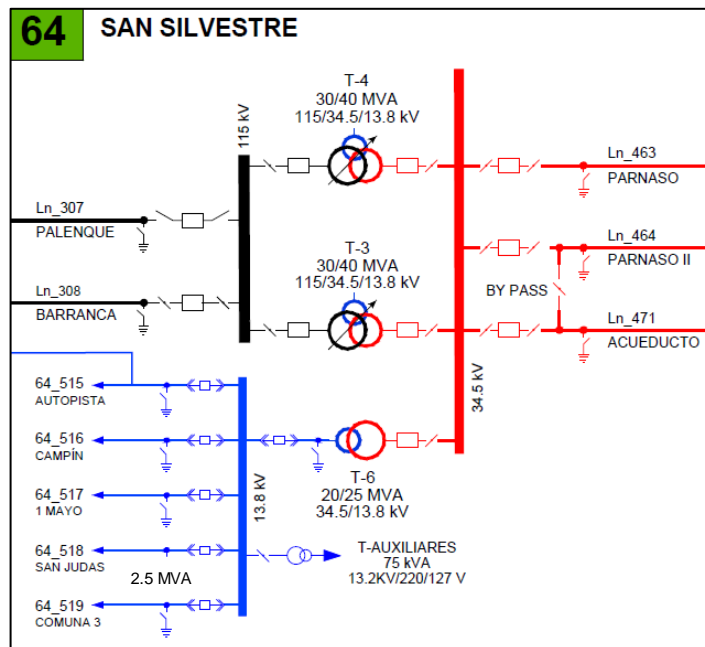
64 SAN SILVESTRE

115 kV

T-4
30/40 MVA
115/34.5/13.8 kV

Ln_463
PARNASO

Ln_307
PALENQUE

T-3
30/40 MVA
115/34.5/13.8 kV

Ln_464
PARNASO II

BY PASS

Ln_308
BARRANCA

Ln_471
ACUEDUCTO

64_515
AUTOPISTA

64_516
CAMPÍN

34.5 kV

T-6
20/25 MVA
34.5/13.8 kV

64_517
1 MAYO

13.8 kV

64_518
SAN JUDAS

2.5 MVA

T-AUXILIARES
75 kVA
13.2KV/220/127 V

64_519
COMUNA 3